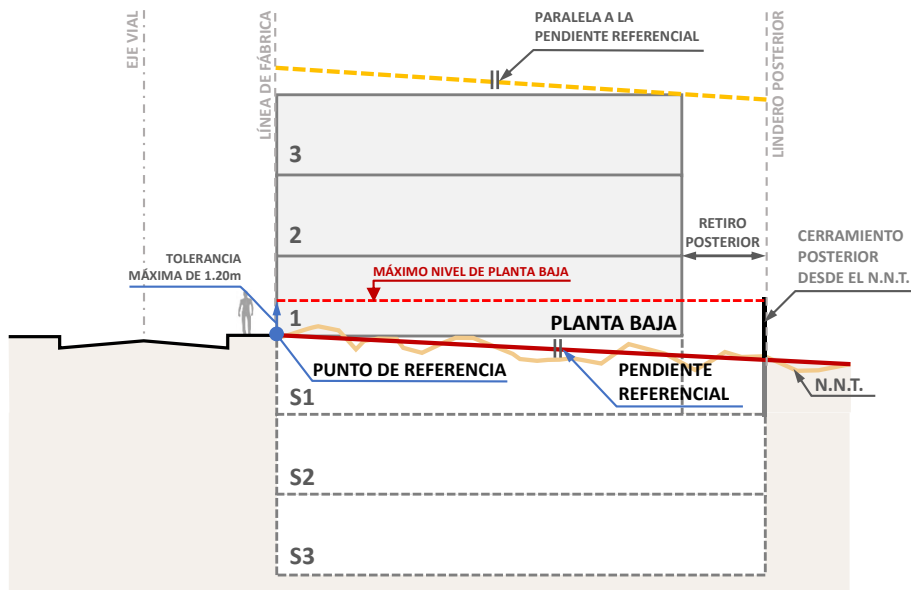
EJE VIAL

LÍNEA DE FÁBRICA

PARALELA A LA PENDIENTE REFERENCIAL

LINDERO POSTERIOR

3

2

RETIRO POSTERIOR

CERRAMIENTO POSTERIOR DESDE EL N.N.T.

TOLERANCIA MÁXIMA DE 1.20m

MÁXIMO NIVEL DE PLANTA BAJA

1

PLANTA BAJA

PUNTO DE REFERENCIA

PENDIENTE REFERENCIAL

N.N.T.

S1

S2

S3